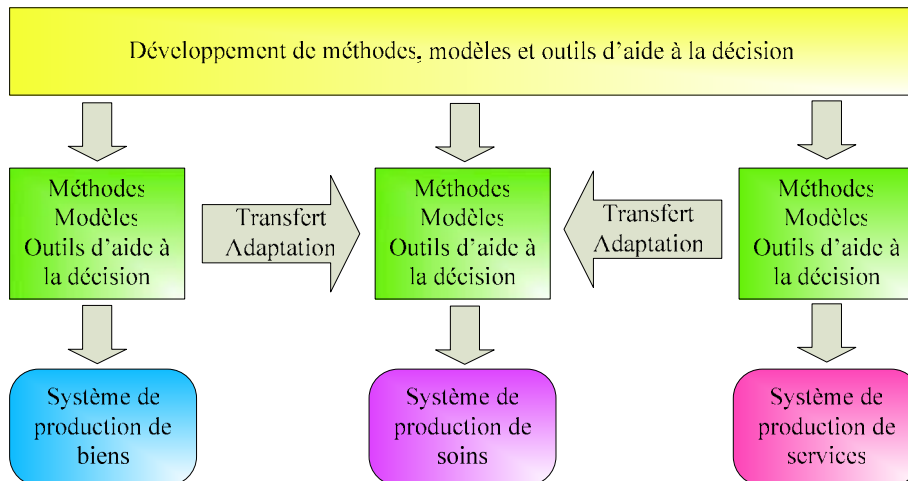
Développement de méthodes, modèles et outils d'aide à la décision

Méthodes
Modèles
Outils d'aide à la décision

Transfert
Adaptation

Méthodes
Modèles
Outils d'aide à la décision

Transfert
Adaptation

Méthodes
Modèles
Outils d'aide à la décision

Système de production de biens

Système de production de soins

Système de production de services